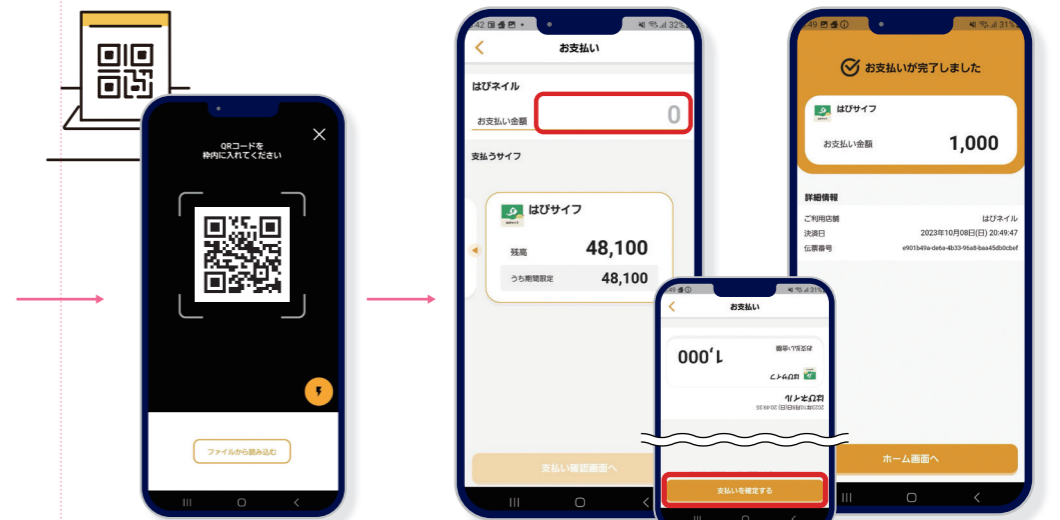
QRコードを
枠内に入れてください

ファイルから読み込む

42 32%

お支払い

はぴネイル

お支払い金額

0

支払うサイフ

はぴサイフ

残高

48,100

うち期間設定

48,100

支払い確認画面へ

31%

お支払い

お支払い金額

1,000

はぴサイフ

はぴネイル

支払いを確定する

49 31%

お支払いが完了しました

はぴサイフ

お支払い金額

1,000

詳細情報

ご利用店舗

はぴネイル

決済日

2023年10月08日(日) 20:49:47

伝票番号

e901b49a-de6a-4b33-96a8-baa45db0cbef

ホーム画面へ